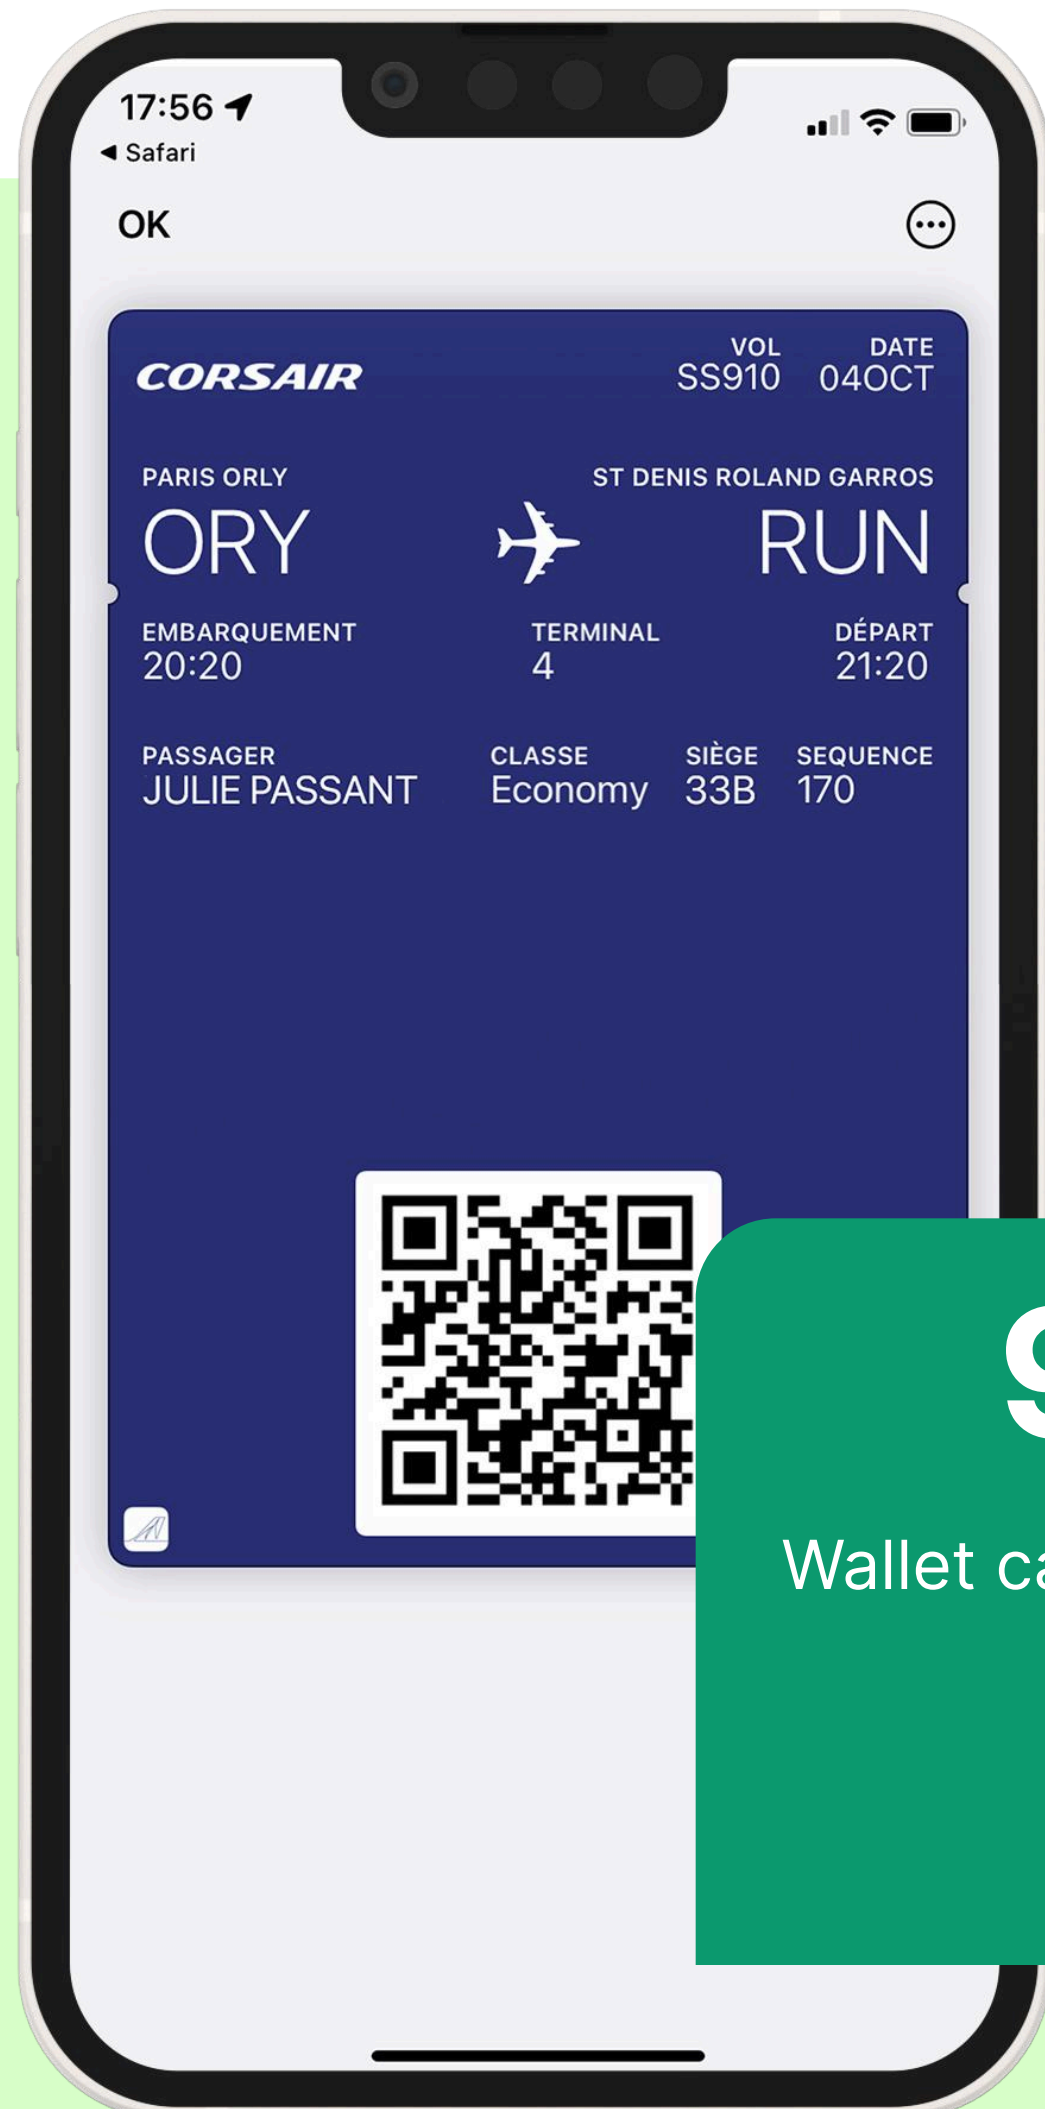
17:56
◀ Safari

OK

CORSAIR

VOL
SS910

DATE
04OCT

PARIS ORLY
ORY

ST DENIS ROLAND GARROS
RUN

EMBARQUEMENT
20:20

TERMINAL
4

DÉPART
21:20

PASSAGER
JULIE PASSANT

CLASSE
Economy

SIÈGE
33B

SEQUENCE
170

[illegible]

Wallet ca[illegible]